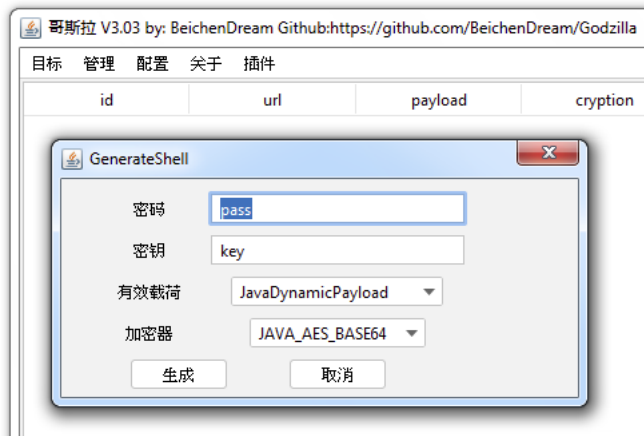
哥斯拉 V3.03 by: BeichenDream Github:https://github.com/BeichenDream/Godzilla

目标 管理 配置 关于 插件

| id | url | payload | cryption |
|---|---|---|---|

GenerateShell

密码 pass

密钥 key

有效载荷 JavaDynamicPayload

加密器 JAVA_AES_BASE64

生成 取消